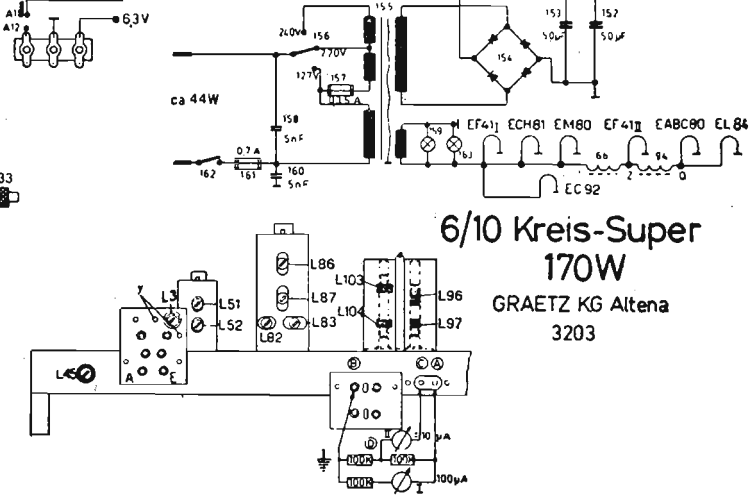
A13
A12
6,3V
240V
156
155
220V
127V
157
0,15A
153
50µF
152
50µF
154
ca 44W
158
5nF
0,7A
162
161
160
5nF
159
163
EF41 I
ECH81
EM80
EF41 II
EABC80
EL84
66
2
94
0
EC92
33
6/10 Kreis-Super
170W
GRAETZ KG Altena
3203
L86
L87
L83
L82
L103
L104
L96
L97
L3
L51
L52
L45
A
E
B
C
A
D
10µA
100K
100K
100K
100µA
I
II